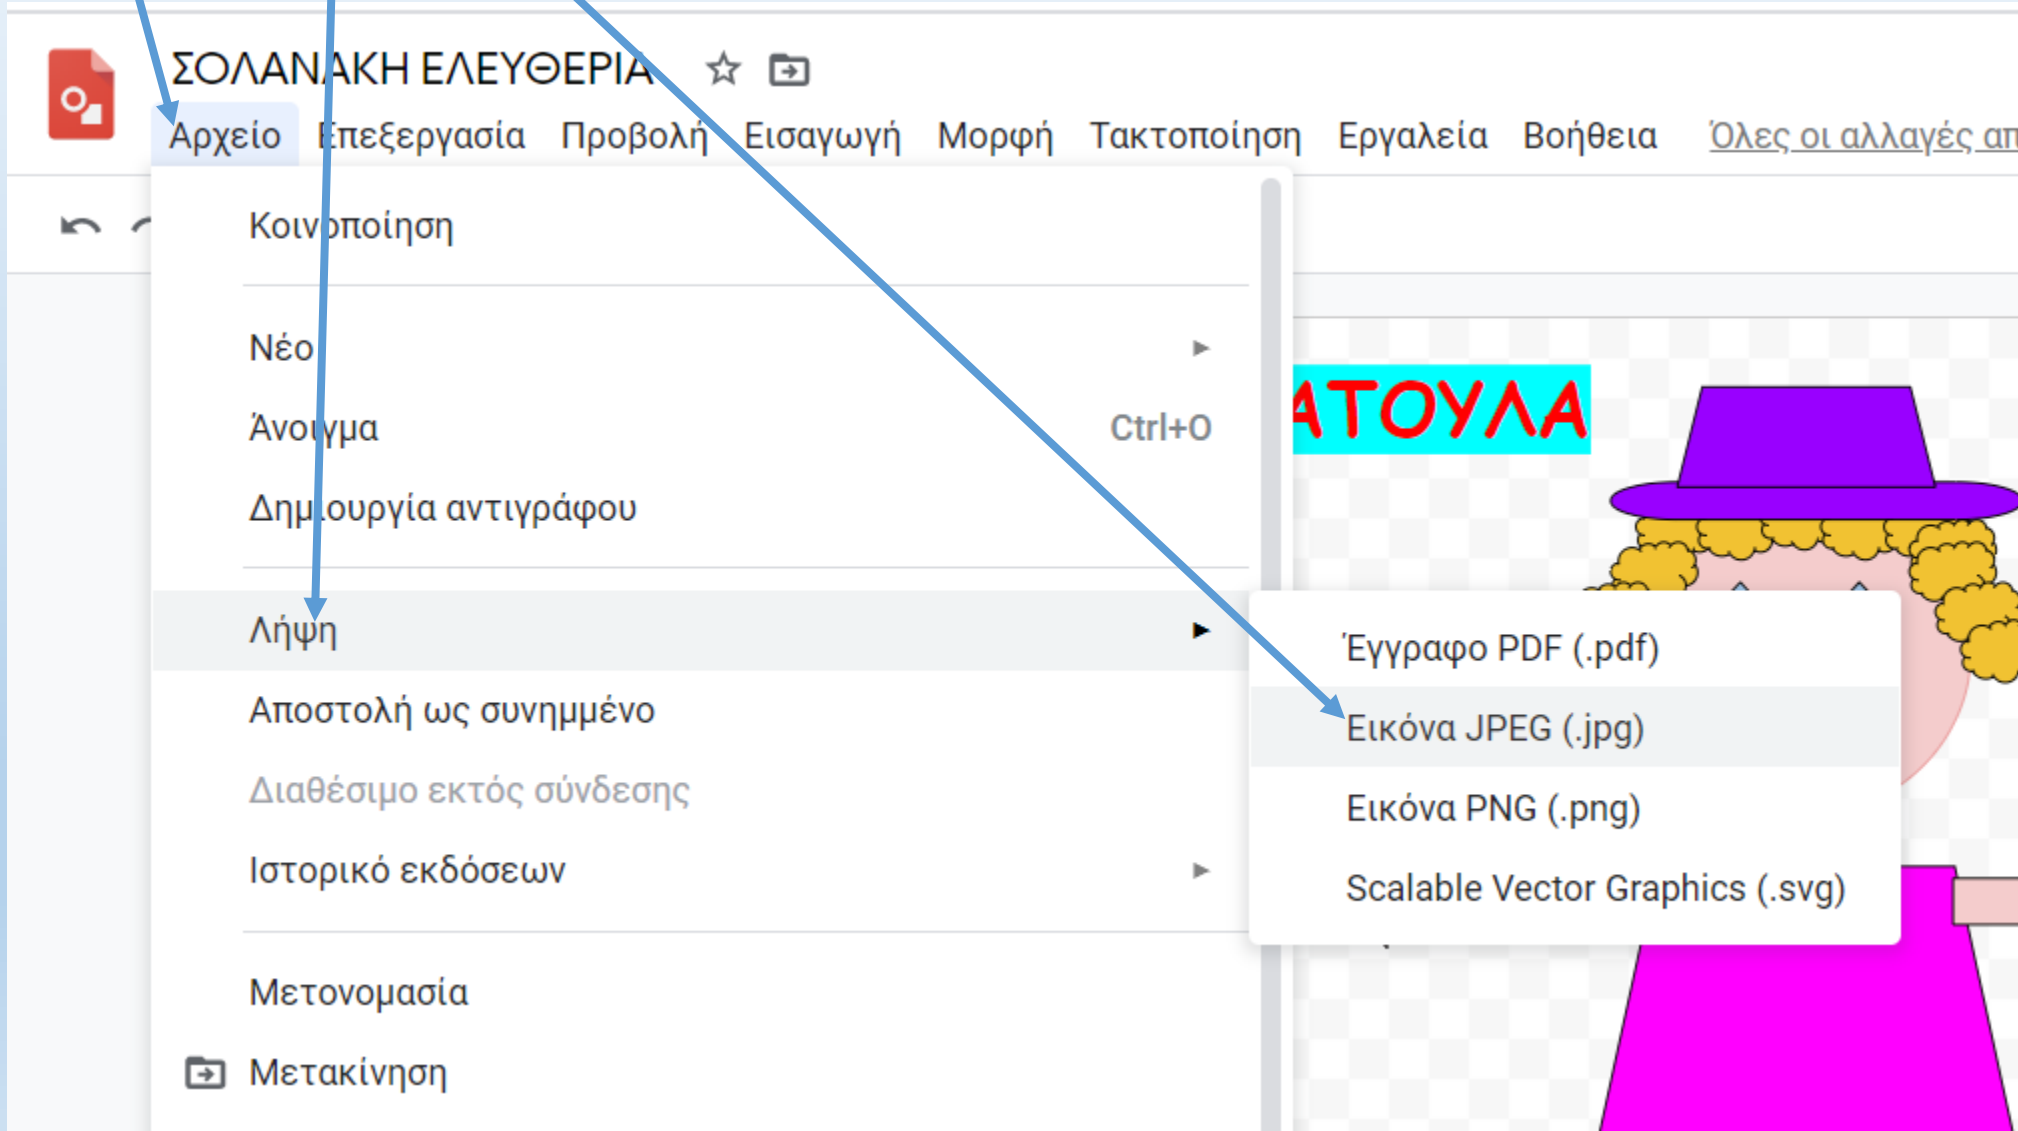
ΣΟΛΑΝΑΚΗ ΕΛΕΥΘΕΡΙΑ

Αρχείο Επεξεργασία Προβολή Εισαγωγή Μορφή Τακτοποίηση Εργαλεία Βοήθεια Όλες οι αλλαγές απ

Κοινοποίηση

Νέο

Άνοιγμα Ctrl+O

Δημιουργία αντιγράφου

Λήψη

Αποστολή ως συνημμένο

Διαθέσιμο εκτός σύνδεσης

Ιστορικό εκδόσεων

Μετονομασία

Μετακίνηση

Έγγραφο PDF (.pdf)

Εικόνα JPEG (.jpg)

Εικόνα PNG (.png)

Scalable Vector Graphics (.svg)

ΑΤΟΥΛΑ